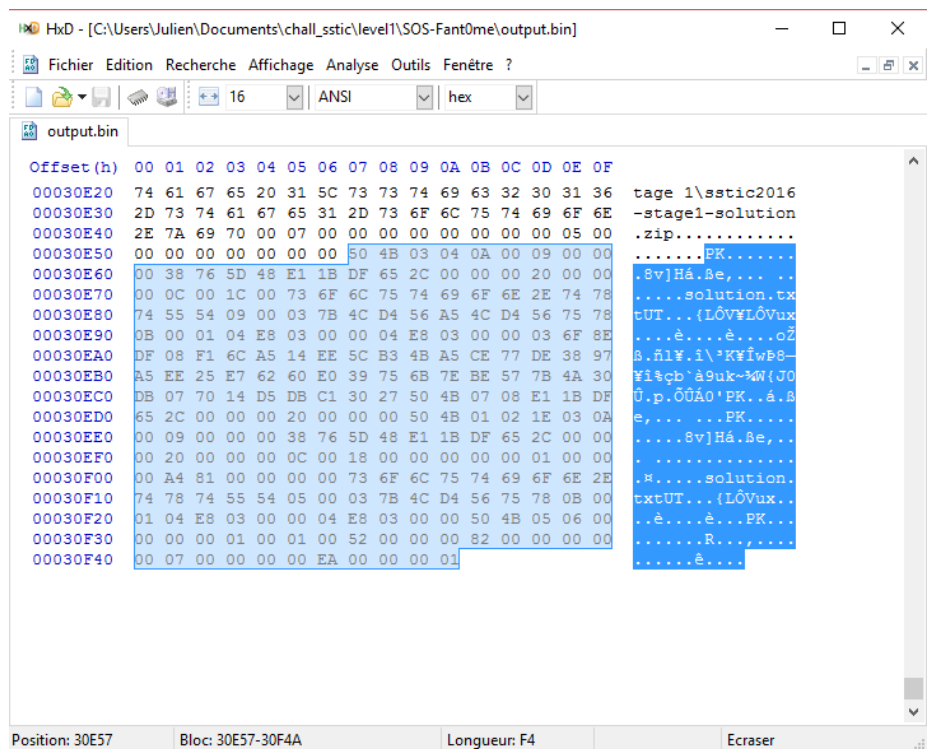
HxD - [C:\Users\Julien\Documents\chall_sstic\level1\SOS-Fant0me\output.bin]

Fichier Edition Recherche Affichage Analyse Outils Fenêtre ?

16 ANSI hex

output.bin

| Offset(h) | 00 01 02 03 04 05 06 07 08 09 0A 0B 0C 0D 0E 0F | |
|---|---|---|
| 00030E20 | 74 61 67 65 20 31 5C 73 73 74 69 63 32 30 31 36 | tage 1\sstic2016 |
| 00030E30 | 2D 73 74 61 67 65 31 2D 73 6F 6C 75 74 69 6F 6E | -stage1-solution |
| 00030E40 | 2E 7A 69 70 00 07 00 00 00 00 00 00 00 00 05 00 | .zip............ |
| 00030E50 | 00 00 00 00 00 00 00 50 4B 03 04 0A 00 09 00 00 | .......PK....... |
| 00030E60 | 00 38 76 5D 48 E1 1B DF 65 2C 00 00 00 20 00 00 | .8v]Há.ße,... .. |
| 00030E70 | 00 0C 00 1C 00 73 6F 6C 75 74 69 6F 6E 2E 74 78 | .....solution.tx |
| 00030E80 | 74 55 54 09 00 03 7B 4C D4 56 A5 4C D4 56 75 78 | tUT...{LÔV¥LÔVux |
| 00030E90 | 0B 00 01 04 E8 03 00 00 04 E8 03 00 00 03 6F 8E | ....è....è....oŽ |
| 00030EA0 | DF 08 F1 6C A5 14 EE 5C B3 4B A5 CE 77 DE 38 97 | ß.ñl¥.î\³K¥ÎwÞ8— |
| 00030EB0 | A5 EE 25 E7 62 60 E0 39 75 6B 7E BE 57 7B 4A 30 | ¥î%çb`à9uk~¾W{J0 |
| 00030EC0 | DB 07 70 14 D5 DB C1 30 27 50 4B 07 08 E1 1B DF | Û.p.ÕÛÁ0'PK..á.ß |
| 00030ED0 | 65 2C 00 00 00 20 00 00 00 50 4B 01 02 1E 03 0A | e,... ...PK..... |
| 00030EE0 | 00 09 00 00 00 38 76 5D 48 E1 1B DF 65 2C 00 00 | .....8v]Há.ße,.. |
| 00030EF0 | 00 20 00 00 00 0C 00 18 00 00 00 00 00 01 00 00 | . .............. |
| 00030F00 | 00 A4 81 00 00 00 00 73 6F 6C 75 74 69 6F 6E 2E | .¤.....solution. |
| 00030F10 | 74 78 74 55 54 05 00 03 7B 4C D4 56 75 78 0B 00 | txtUT...{LÔVux.. |
| 00030F20 | 01 04 E8 03 00 00 04 E8 03 00 00 50 4B 05 06 00 | ..è....è...PK... |
| 00030F30 | 00 00 00 01 00 01 00 52 00 00 00 82 00 00 00 00 | .......R...,.... |
| 00030F40 | 00 07 00 00 00 00 EA 00 00 00 01 | ......ê.... |

Position: 30E57 Bloc: 30E57-30F4A Longueur: F4 Ecraser